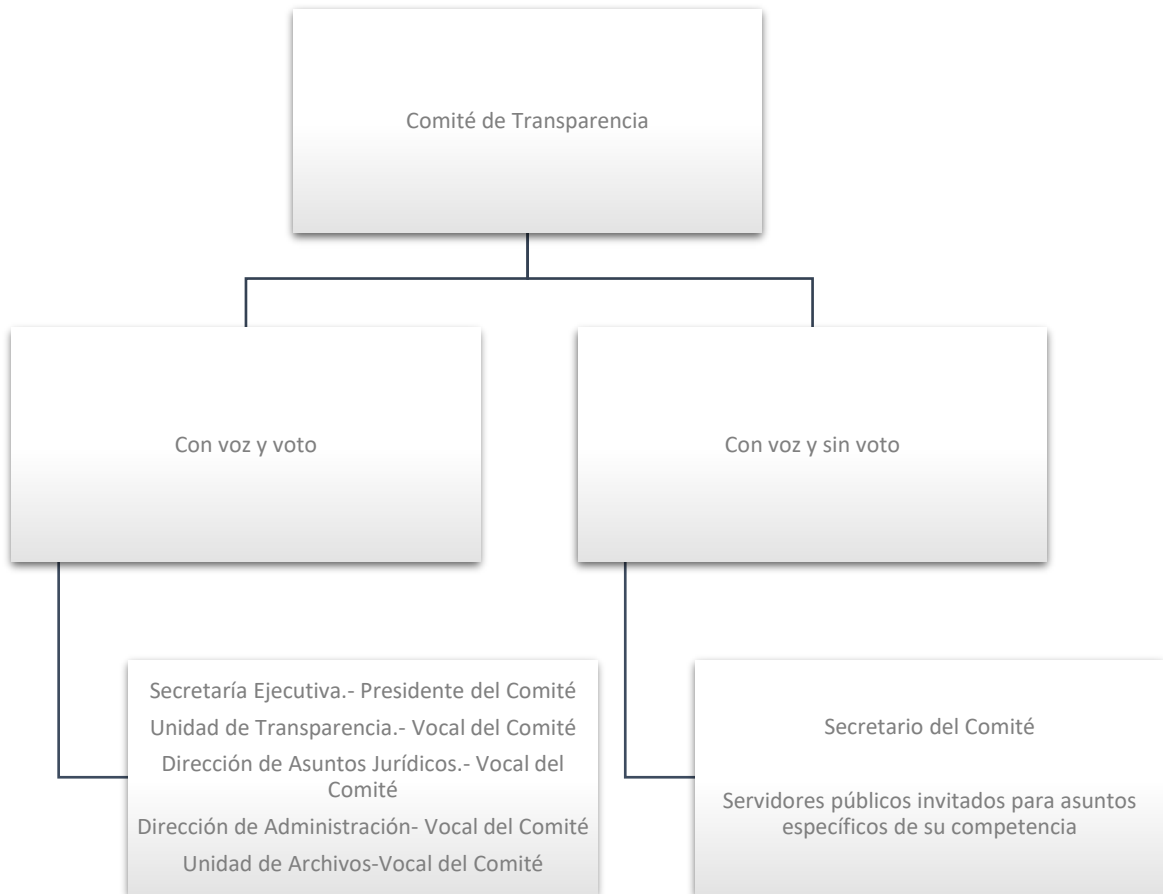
Comité de Transparencia

Con voz y voto

Con voz y sin voto

Secretaría Ejecutiva.- Presidente del Comité
Unidad de Transparencia.- Vocal del Comité
Dirección de Asuntos Jurídicos.- Vocal del Comité
Dirección de Administración- Vocal del Comité
Unidad de Archivos-Vocal del Comité

Secretario del Comité

Servidores públicos invitados para asuntos específicos de su competencia